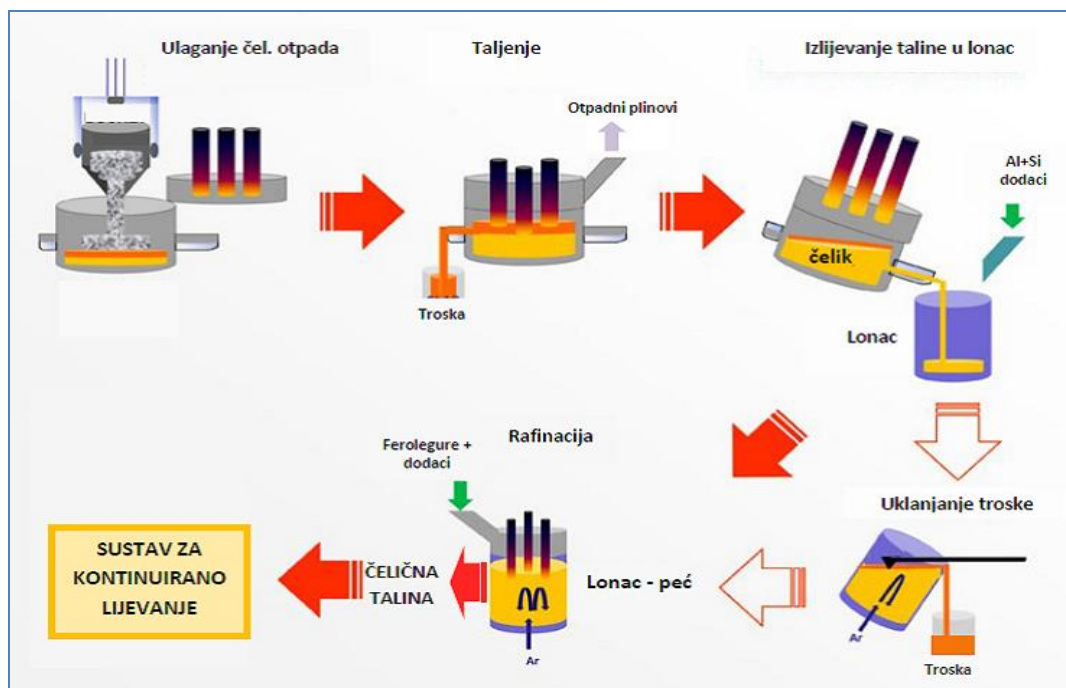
Ulaganje čel. otpada

Taljenje

Izlijevanje taline u lonac

Otpadni plinovi

Troska

Al+Si dodaci

čelik

Lonac

Rafinacija

Ferolegure + dodaci

Uklanjanje troske

SUSTAV ZA KONTINUIRANO LIJEVANJE

ČELIČNA TALINA

Lonac - peć

Ar

Ar

Troska